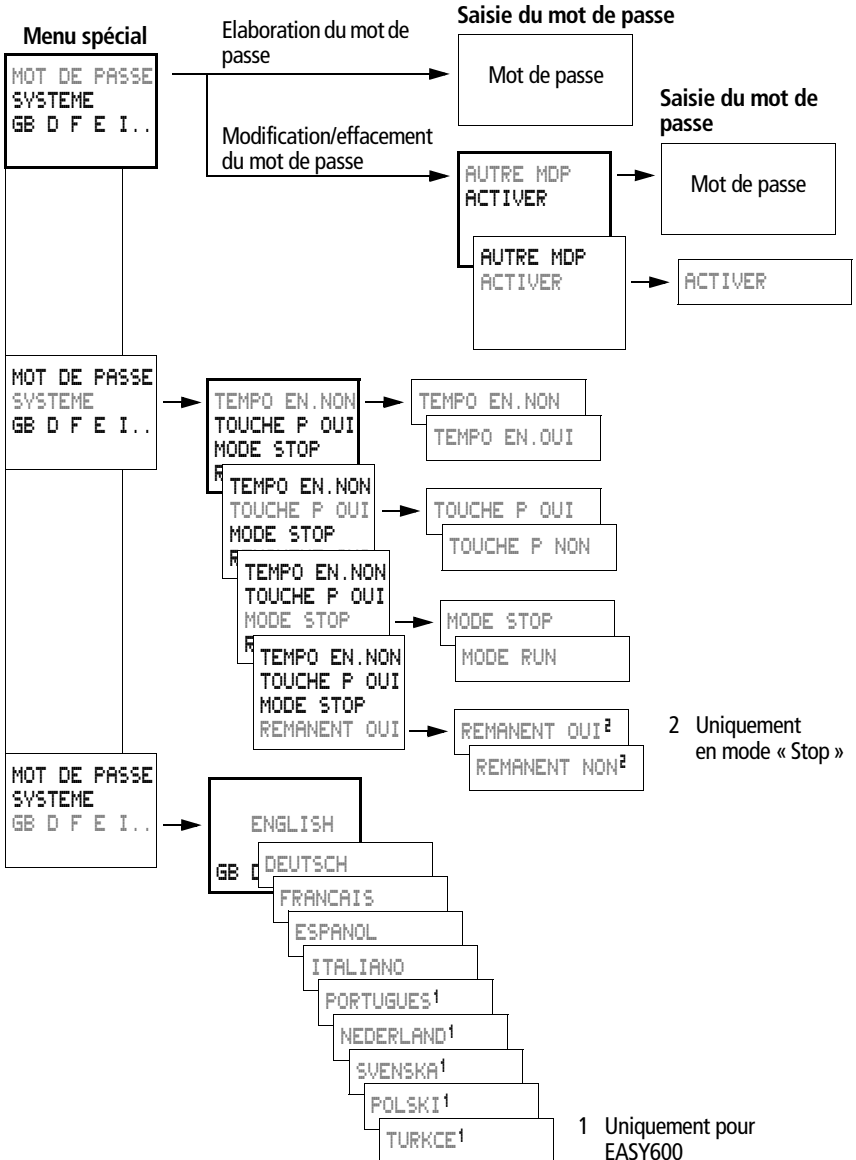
Menu spécial

MOT DE PASSE
SYSTEME
GB D F E I..

Elaboration du mot de passe

Saisie du mot de passe

Mot de passe

Modification/effacement du mot de passe

Saisie du mot de passe

AUTRE MDP
ACTIVER

Mot de passe

AUTRE MDP
ACTIVER

ACTIVER

MOT DE PASSE
SYSTEME
GB D F E I..

TEMPO EN.NON
TOUCHE P OUI
MODE STOP
R

TEMPO EN.NON

TEMPO EN.OUI

TEMPO EN.NON
TOUCHE P OUI
MODE STOP
R

TOUCHE P OUI

TOUCHE P NON

TEMPO EN.NON
TOUCHE P OUI
MODE STOP
R

MODE STOP

MODE RUN

TEMPO EN.NON
TOUCHE P OUI
MODE STOP
REMANENT OUI

REMANENT OUI$^2$

REMANENT NON$^2$

2 Uniquement en mode « Stop »

MOT DE PASSE
SYSTEME
GB D F E I..

ENGLISH

GB D

DEUTSCH

FRANCAIS

ESPANOL

ITALIANO

PORTUGUES$^1$

NEDERLAND$^1$

SVENSKA$^1$

POLSKI$^1$

TURKCE$^1$

1 Uniquement pour EASY600